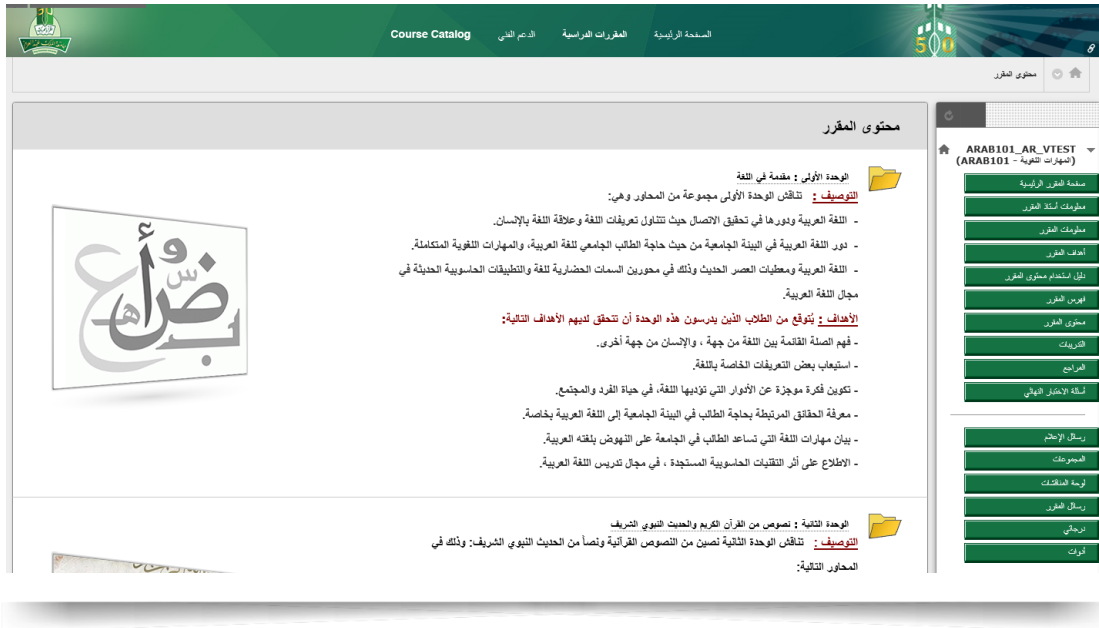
Course Catalog
الدعم الفني
المقررات الدراسية
الصفحة الرئيسية

محتوى المقرر

ARAB101_AR_VTEST
(المهارات اللغوية - ARAB101)

صفحة المقرر الرئيسية
معلومات أستاذ المقرر
معلومات المقرر
أهداف المقرر
دليل استخدام محتوى المقرر
فهرس المقرر
محتوى المقرر
التدريبات
المراجع
أسئلة الاختبار النهائي

رسائل الإعلام
المجموعات
لوحة المناقشات
رسائل المقرر
درجاتي
أدوات

محتوى المقرر

الوحدة الأولى : مقدمة في اللغة

التوصيف : تناقش الوحدة الأولى مجموعة من المحاور وهي:

- اللغة العربية ودورها في تحقيق الاتصال حيث تتناول تعريفات اللغة وعلاقة اللغة بالإنسان.

- دور اللغة العربية في البيئة الجامعية من حيث حاجة الطالب الجامعي للغة العربية، والمهارات اللغوية المتكاملة.

- اللغة العربية ومعطيات العصر الحديث وذلك في محورين السمات الحضارية للغة والتطبيقات الحاسوبية الحديثة في مجال اللغة العربية.

الأهداف : يتوقع من الطلاب الذين يدرسون هذه الوحدة أن تتحقق لديهم الأهداف التالية:

- فهم الصلة القائمة بين اللغة من جهة ، والإنسان من جهة أخرى.

- استيعاب بعض التعريفات الخاصة باللغة.

- تكوين فكرة موجزة عن الأدوار التي تؤديها اللغة، في حياة الفرد والمجتمع.

- معرفة الحقائق المرتبطة بحاجة الطالب في البيئة الجامعية إلى اللغة العربية بخاصة.

- بيان مهارات اللغة التي تساعد الطالب في الجامعة على النهوض بلغته العربية.

- الاطلاع على أثر التقنيات الحاسوبية المستجدة ، في مجال تدريس اللغة العربية.

الوحدة الثانية : نصوص من القرآن الكريم والحديث النبوي الشريف

التوصيف : تناقش الوحدة الثانية نصين من النصوص القرآنية ونصاً من الحديث النبوي الشريف: وذلك في المحاور التالية: